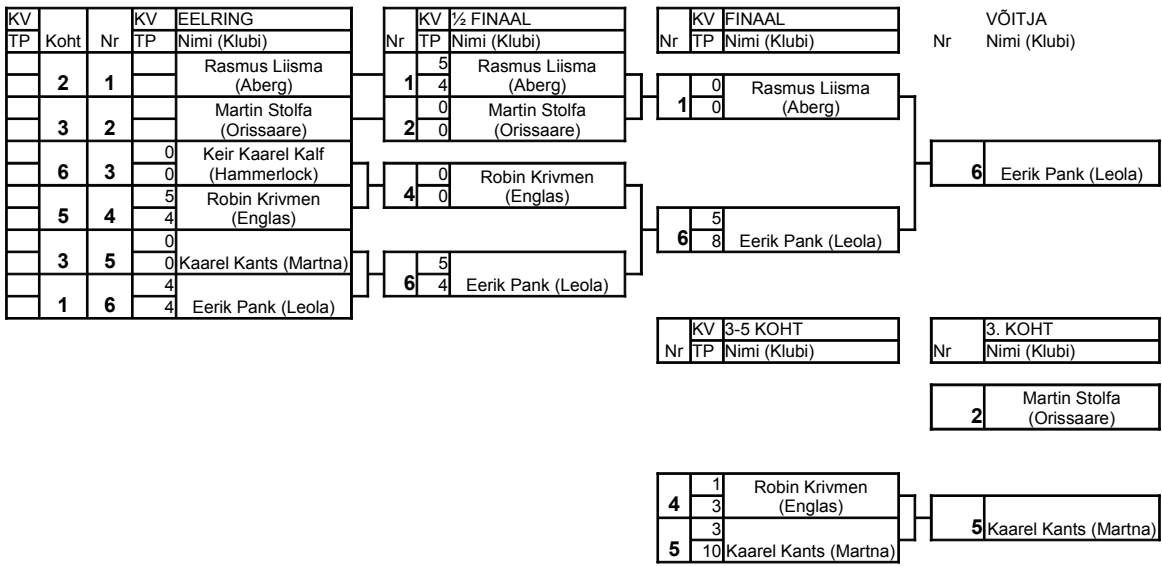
| KV | | | KV | EELRING |
|---|---|---|---|---|
| TP | Koht | Nr | TP | Nimi (Klubi) |
| | 2 | 1 | | Rasmus Liisma (Aberg) |
| | 3 | 2 | | Martin Stolfa (Orissaare) |
| | 6 | 3 | 0 0 | Keir Kaarel Kalf (Hammerlock) |
| | 5 | 4 | 5 4 | Robin Krivmen (Englas) |
| | 3 | 5 | 0 0 | Kaarel Kants (Martna) |
| | 1 | 6 | 4 4 | Eerik Pank (Leola) |

| | KV | ½ FINAAL |
|---|---|---|
| Nr | TP | Nimi (Klubi) |
| 1 | 5 4 | Rasmus Liisma (Aberg) |
| 2 | 0 0 | Martin Stolfa (Orissaare) |
| 4 | 0 0 | Robin Krivmen (Englas) |
| 6 | 5 4 | Eerik Pank (Leola) |

| | KV | FINAAL |
|---|---|---|
| Nr | TP | Nimi (Klubi) |
| 1 | 0 0 | Rasmus Liisma (Aberg) |
| 6 | 5 8 | Eerik Pank (Leola) |

| | VÕITJA |
|---|---|
| Nr | Nimi (Klubi) |
| 6 | Eerik Pank (Leola) |

| | KV | 3-5 KOHT |
|---|---|---|
| Nr | TP | Nimi (Klubi) |
| 4 | 1 3 | Robin Krivmen (Englas) |
| 5 | 3 10 | Kaarel Kants (Martna) |

| | 3. KOHT |
|---|---|
| Nr | Nimi (Klubi) |
| 2 | Martin Stolfa (Orissaare) |
| 5 | Kaarel Kants (Martna) |